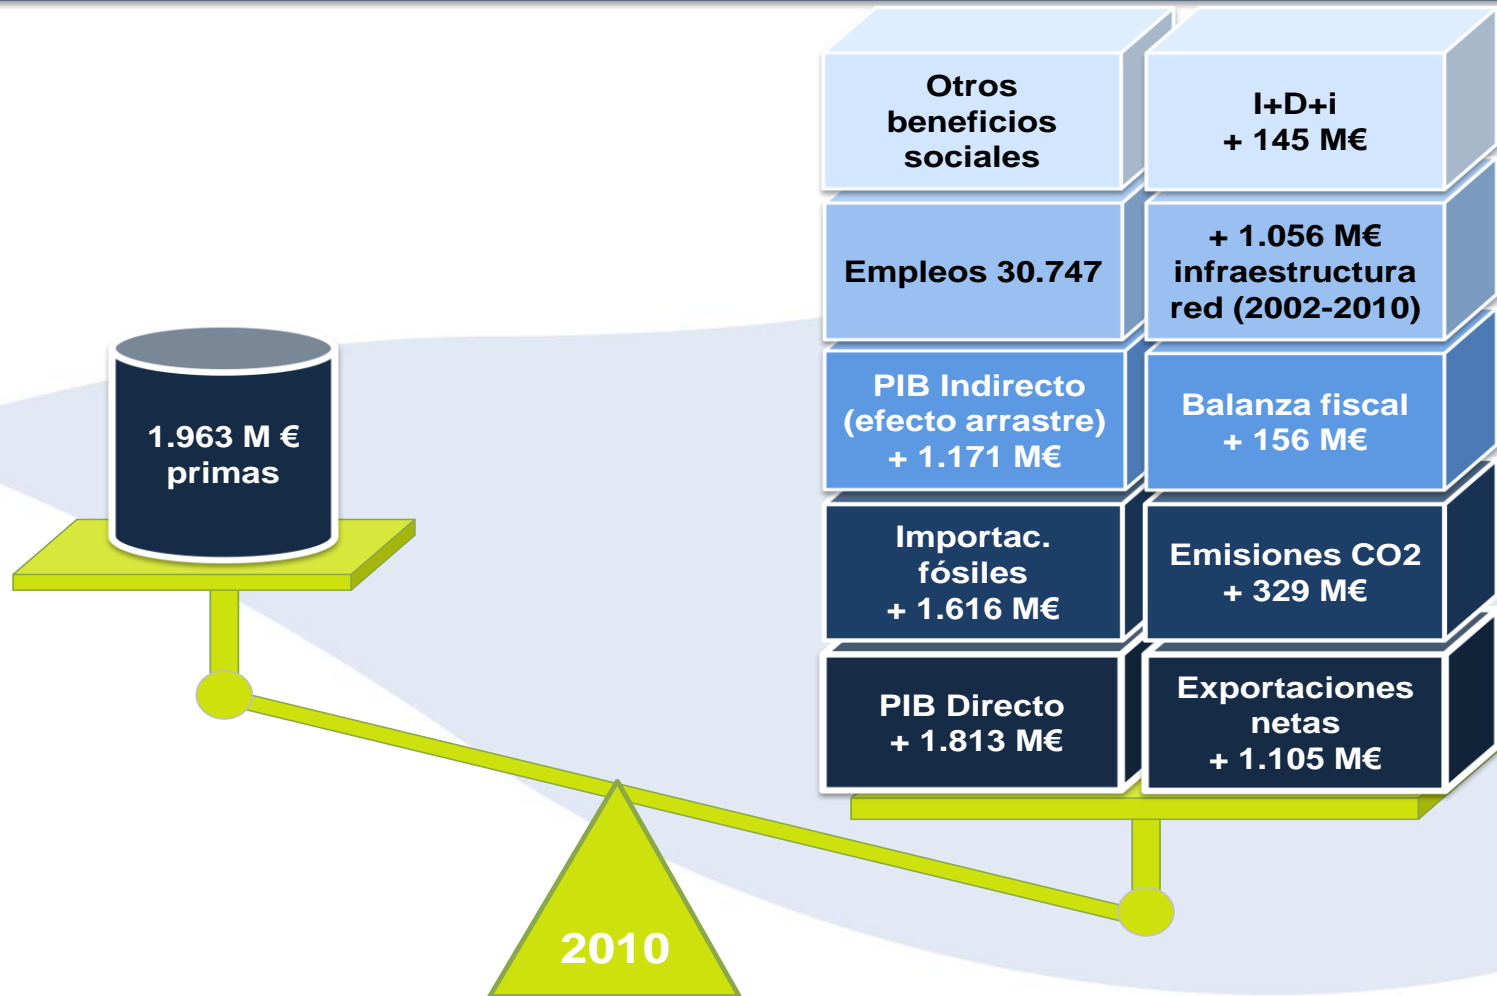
1.963 M €
primas

Otros beneficios sociales

I+D+i
+ 145 M€

Empleos 30.747

+ 1.056 M€ infraestructura red (2002-2010)

PIB Indirecto (efecto arrastre)
+ 1.171 M€

Balanza fiscal
+ 156 M€

Importac. fósiles
+ 1.616 M€

Emisiones CO2
+ 329 M€

PIB Directo
+ 1.813 M€

Exportaciones netas
+ 1.105 M€

2010